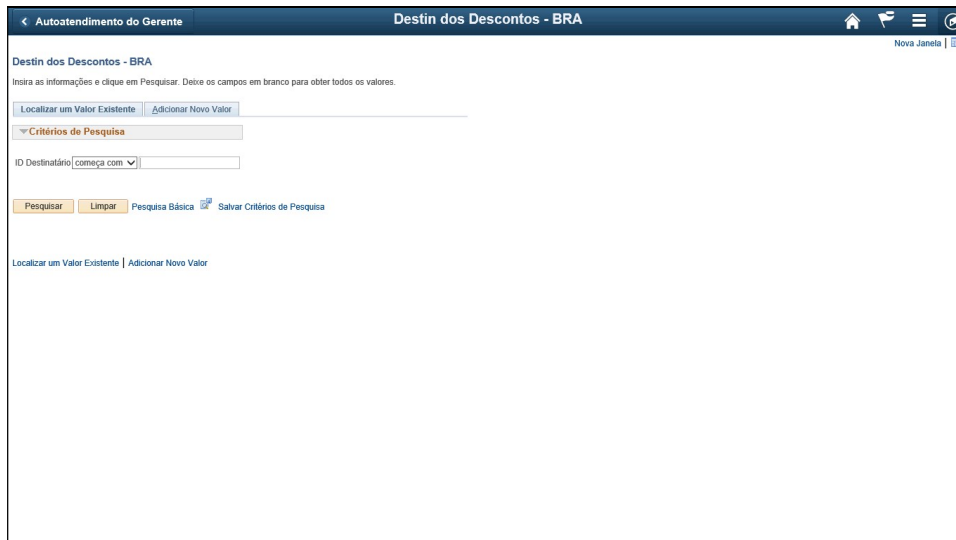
< Autoatendimento do Gerente

Destin dos Descontos - BRA

Nova Janela |

Destin dos Descontos - BRA

Insira as informações e clique em Pesquisar. Deixe os campos em branco para obter todos os valores.

Localizar um Valor Existente | Adicionar Novo Valor

Critérios de Pesquisa

ID Destinatário começa com

Pesquisar | Limpar | Pesquisa Básica | Salvar Critérios de Pesquisa

Localizar um Valor Existente | Adicionar Novo Valor